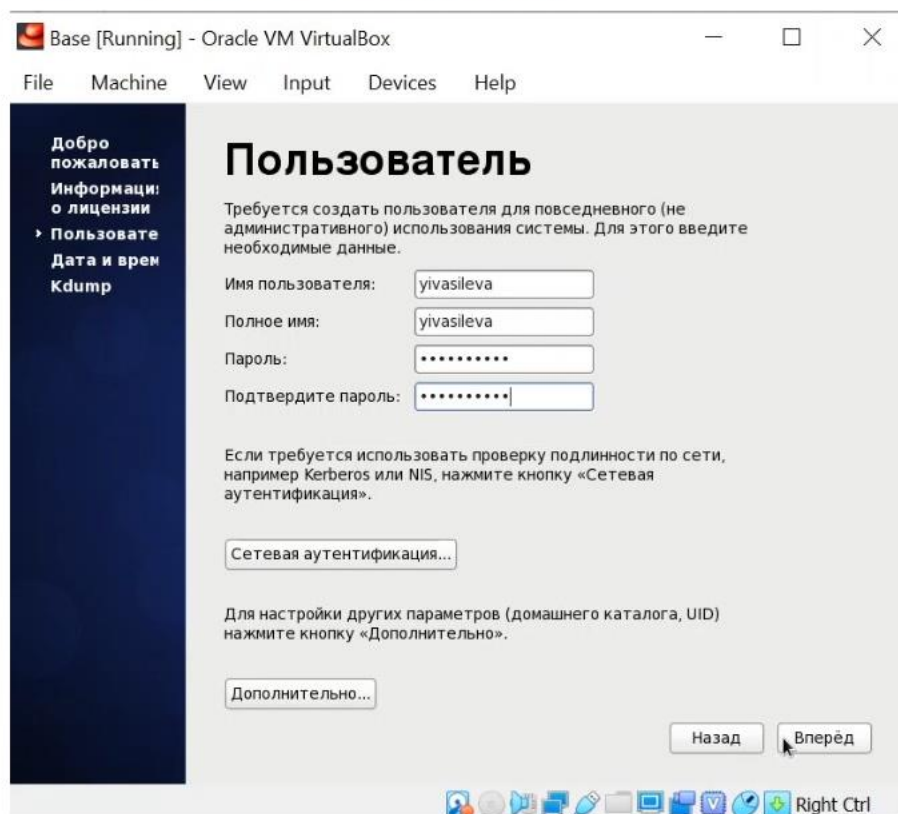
Base [Running] - Oracle VM VirtualBox

File Machine View Input Devices Help

Добро пожаловать
Информаци: о лицензии
› Пользовате
Дата и врем
Kdump

Пользователь

Требуется создать пользователя для повседневного (не административного) использования системы. Для этого введите необходимые данные.

Имя пользователя: yivasileva
Полное имя: yivasileva
Пароль: ••••••••••
Подтвердите пароль: ••••••••••

Если требуется использовать проверку подлинности по сети, например Kerberos или NIS, нажмите кнопку «Сетевая аутентификация».

Сетевая аутентификация...

Для настройки других параметров (домашнего каталога, UID) нажмите кнопку «Дополнительно».

Дополнительно...

Назад Вперёд

Right Ctrl